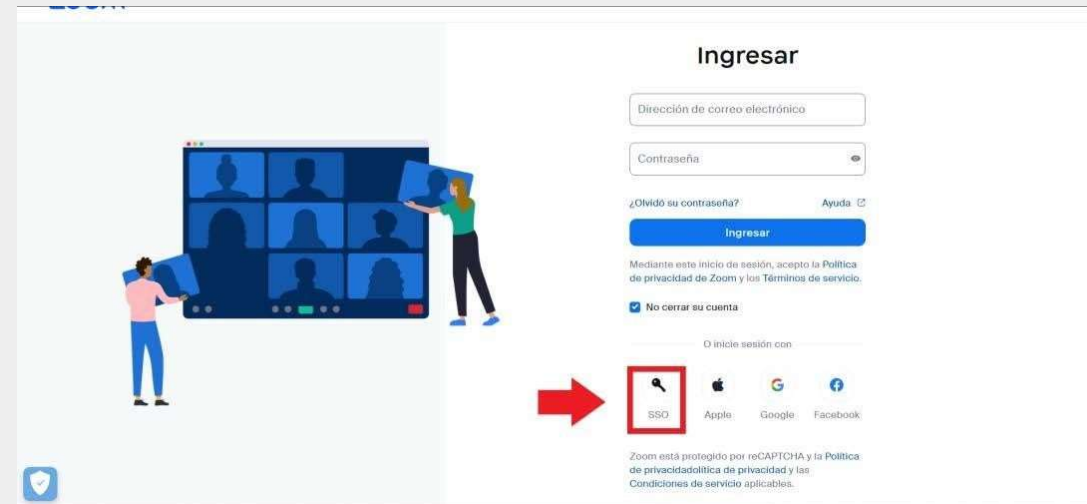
Ingresar

Dirección de correo electrónico

Contraseña

¿Olvidó su contraseña?

Ayuda

Ingresar

Mediante este inicio de sesión, acepto la Política de privacidad de Zoom y los Términos de servicio.

No cerrar su cuenta

O inicie sesión con

SSO

Apple

Google

Facebook

Zoom está protegido por reCAPTCHA y la Política de privacidadolítica de privacidad y las Condiciones de servicio aplicables.